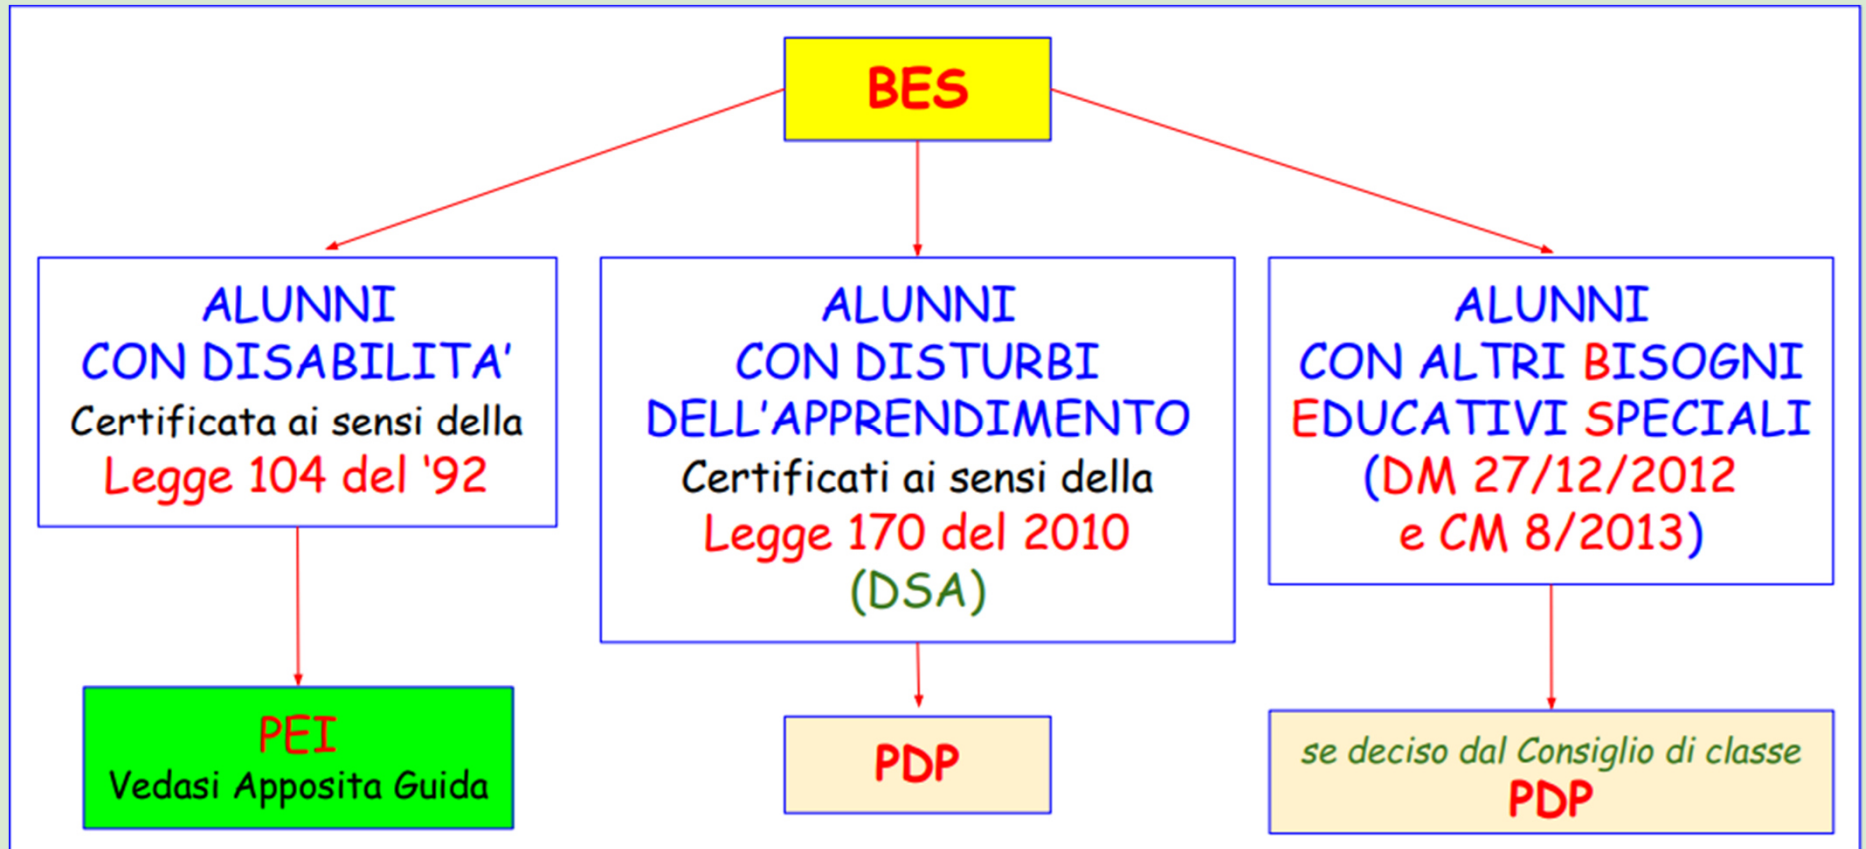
BES

ALUNNI
CON DISABILITA'
Certificata ai sensi della
Legge 104 del '92

ALUNNI
CON DISTURBI
DELL'APPRENDIMENTO
Certificati ai sensi della
Legge 170 del 2010
(DSA)

ALUNNI
CON ALTRI BISOGNI
EDUCATIVI SPECIALI
(DM 27/12/2012
e CM 8/2013)

PEI
Vedasi Apposita Guida

PDP

se deciso dal Consiglio di classe
PDP